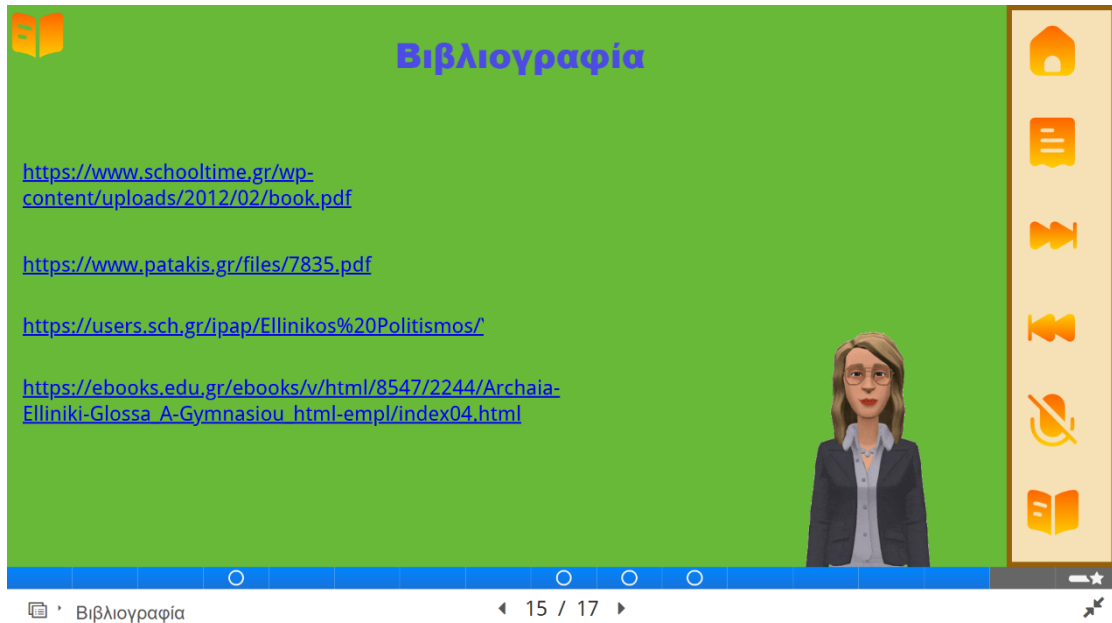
Βιβλιογραφία

https://www.schooltime.gr/wp-content/uploads/2012/02/book.pdf

https://www.patakis.gr/files/7835.pdf

https://users.sch.gr/ipap/Ellinikos%20Politismos/`

https://ebooks.edu.gr/ebooks/v/html/8547/2244/Archaia-Elliniki-Glossa_A-Gymnasiou_html-empl/index04.html

Βιβλιογραφία

15 / 17